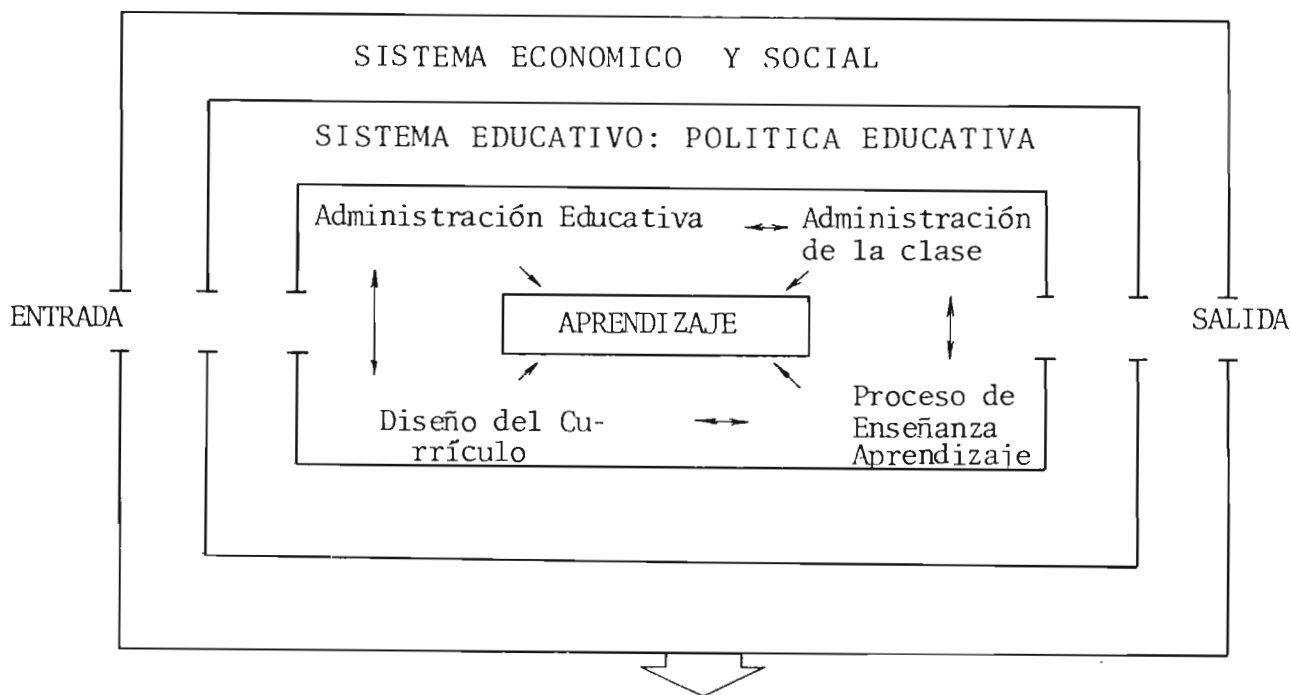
SISTEMA ECONOMICO Y SOCIAL

SISTEMA EDUCATIVO: POLITICA EDUCATIVA

Administración Educativa

Administración de la clase

ENTRADA

APRENDIZAJE

SALIDA

Diseño del Currículo

Proceso de Enseñanza Aprendizaje